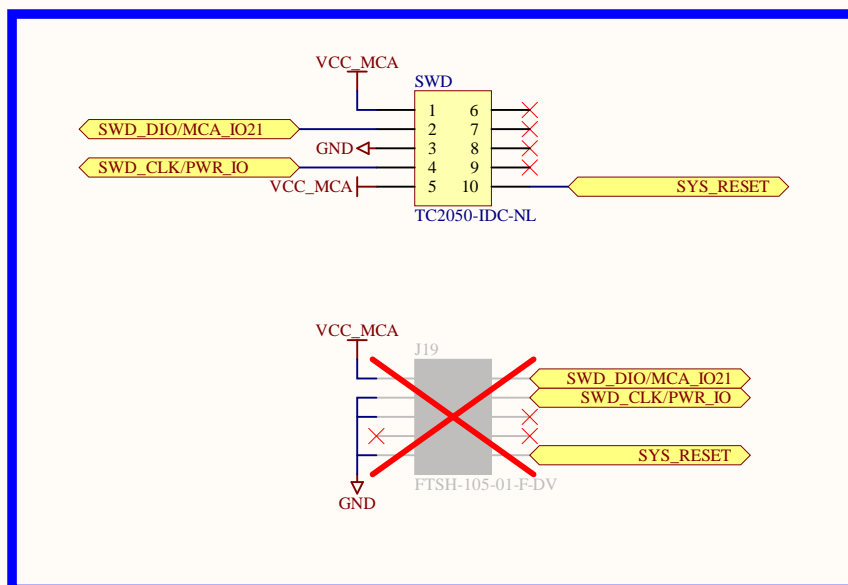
VCC_MCA

SWD

| | |
|---|---|
| 1 | 6 |
| 2 | 7 |
| 3 | 8 |
| 4 | 9 |
| 5 | 10 |

SWD_DIO/MCA_IO21

GND

SWD_CLK/PWR_IO

VCC_MCA

SYS_RESET

TC2050-IDC-NL

VCC_MCA

J19

SWD_DIO/MCA_IO21

SWD_CLK/PWR_IO

SYS_RESET

GND

FTSH-105-01-F-DV